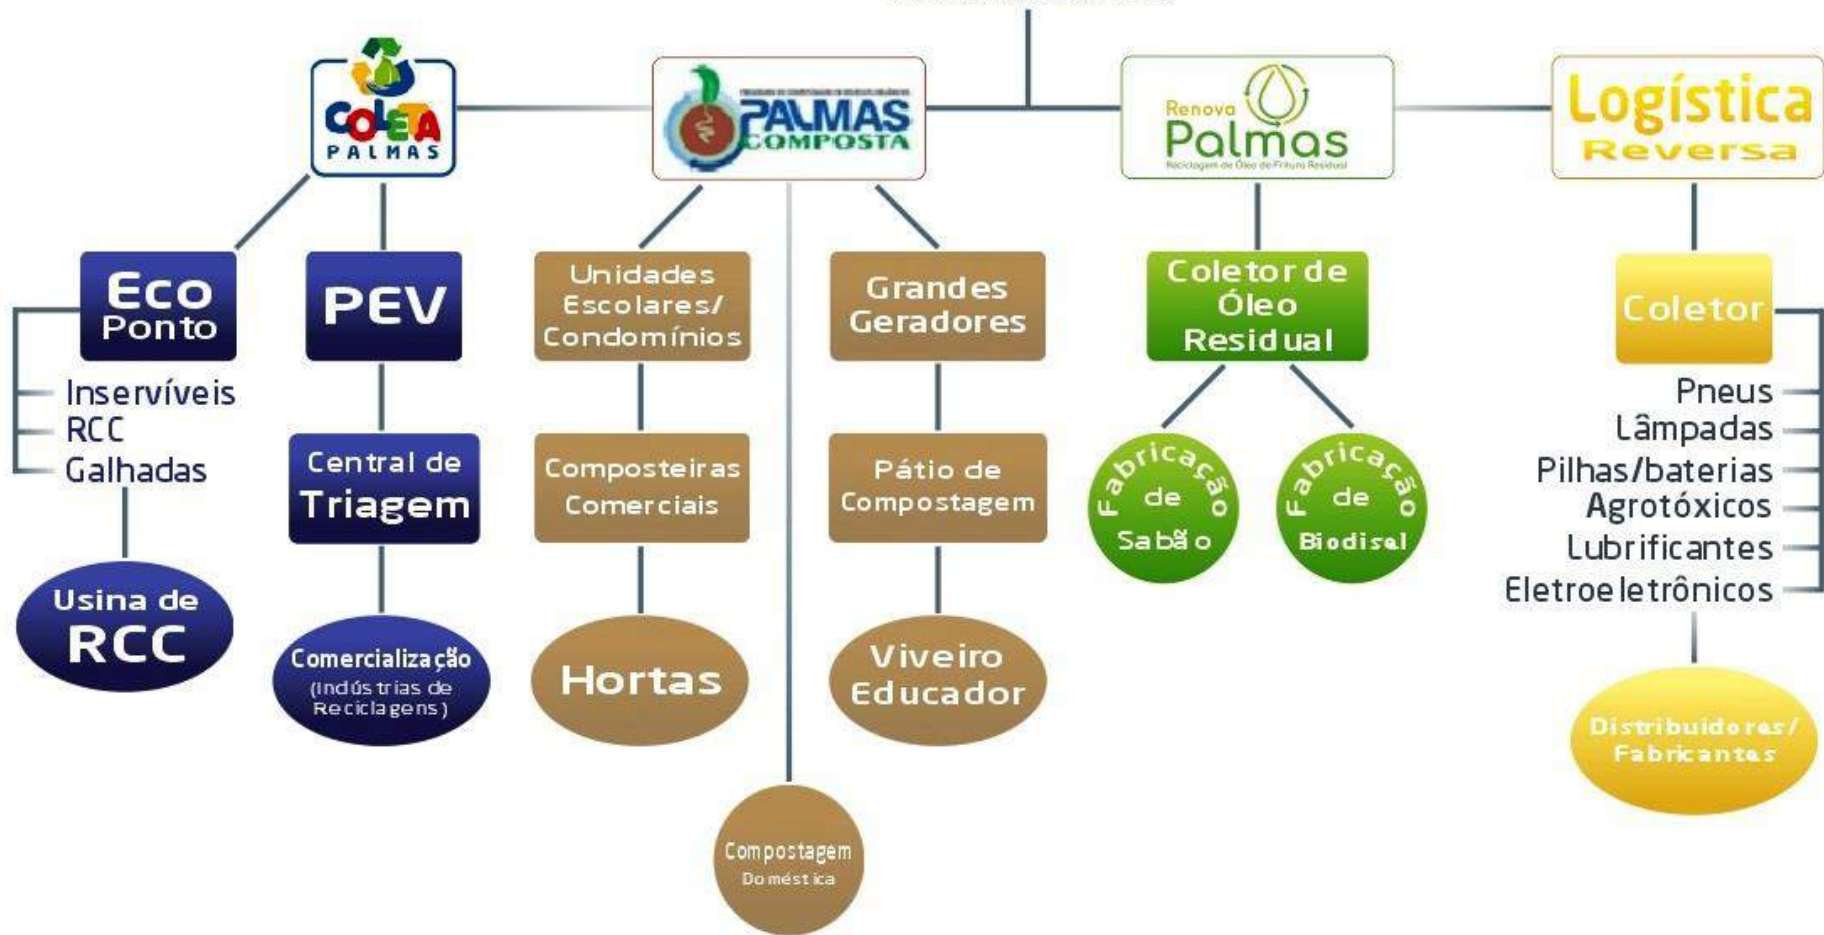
COLETA PALMAS

PALMAS COMPOSTA

Renova Palmas
Reciclagem de Óleo de Fritura Residual

Logística Reversa

Eco Ponto

Inservíveis
RCC
Galhadas

Usina de RCC

PEV

Central de Triagem

Comercialização (Indústrias de Reciclagens)

Unidades Escolares/ Condomínios

Composteiras Comerciais

Hortas

Grandes Geradores

Pátio de Compostagem

Viveiro Educador

Compostagem Doméstica

Coletor de Óleo Residual

Fabricação de Sabão

Fabricação de Biodisel

Coletor

Pneus
Lâmpadas
Pilhas/baterias
Agrotóxicos
Lubrificantes
Eletroeletrônicos

Distribuidores/ Fabricantes